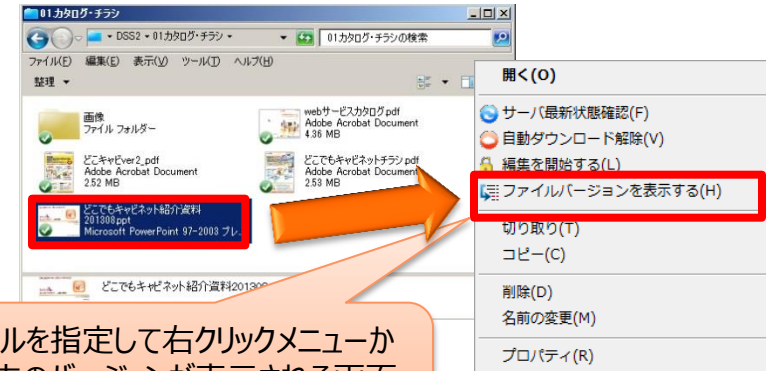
01カタログ・チラシ

DSS2 ▸ 01カタログ・チラシ ▸

01カタログ・チラシの検索

ファイル(F) 編集(E) 表示(V) ツール(T) ヘルプ(H)

整理 ▾

画像
ファイル フォルダー

webサービスカタログpdf
Adobe Acrobat Document
4.36 MB

どこキャビver2_pdf
Adobe Acrobat Document
2.52 MB

どこでもキャビネットチラシ.pdf
Adobe Acrobat Document
2.53 MB

どこでもキャビネット紹介資料
201308.ppt
Microsoft PowerPoint 97-2003 プレ

どこでもキャビネット紹介資料201308

開く(O)

サーバ最新状態確認(F)

自動ダウンロード解除(V)

編集を開始する(L)

ファイルバージョンを表示する(H)

切り取り(T)

コピー(C)

削除(D)

名前の変更(M)

プロパティ(R)

ルを指定して右クリックメニューか

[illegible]